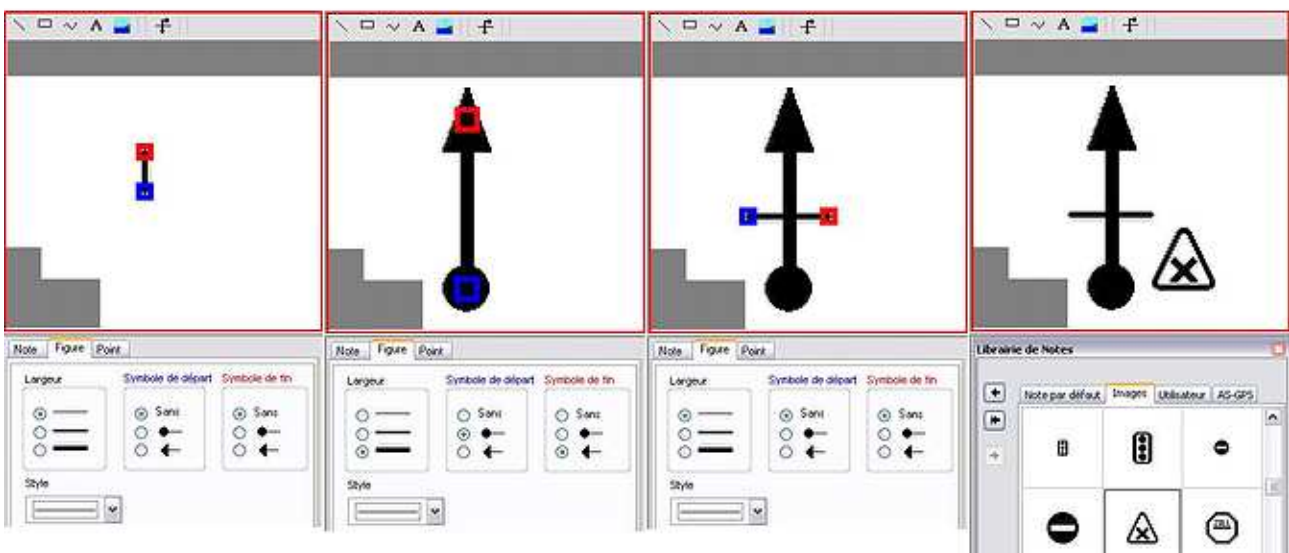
Note Figure Point

Largeur

Symbole de départ

Sans

Symbole de fin

Sans

Style

Note Figure Point

Largeur

Symbole de départ

Sans

Symbole de fin

Sans

Style

Note Figure Point

Largeur

Symbole de départ

Sans

Symbole de fin

Sans

Style

Librairie de Notes

Note par défaut Images Utilisateur AS-GPS